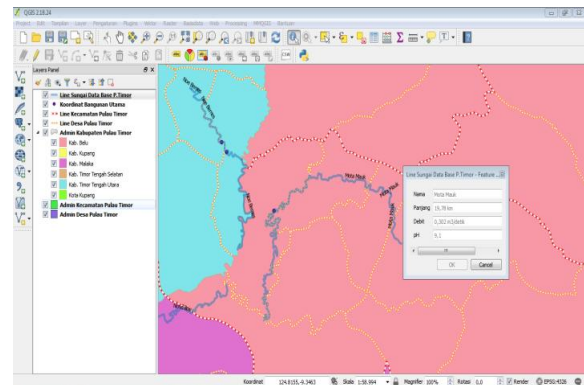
QGIS 2.18.24

Project Edit Tampilan Layer Pengaturan Plugins Vektor Raster Basisdata Web Processing MMQGIS Bantuan

Layers Panel

Line Sungai Data Base P.Timor
Koordinat Bangunan Utama
Line Kecamatan Pulau Timor
Line Desa Pulau Timor
Admin Kabupaten Pulau Timor
Kab. Belu
Kab. Kupang
Kab. Malaka
Kab. Timor Tengah Selatan
Kab. Timor Tengah Utara
Kota Kupang
Admin Kecamatan Pulau Timor
Admin Desa Pulau Timor

Line Sungai Data Base P.Timor - Feature ...

Nama Motia Mauk
Panjang 19,78 km
Debit 0,302 m3/detik
pH 9,1

OK Cancel

Koordinat 124.0155,-9.3463 Skala 1:58.994 Magnifier 100% Rotasi 0,0 Render EPSG:4326